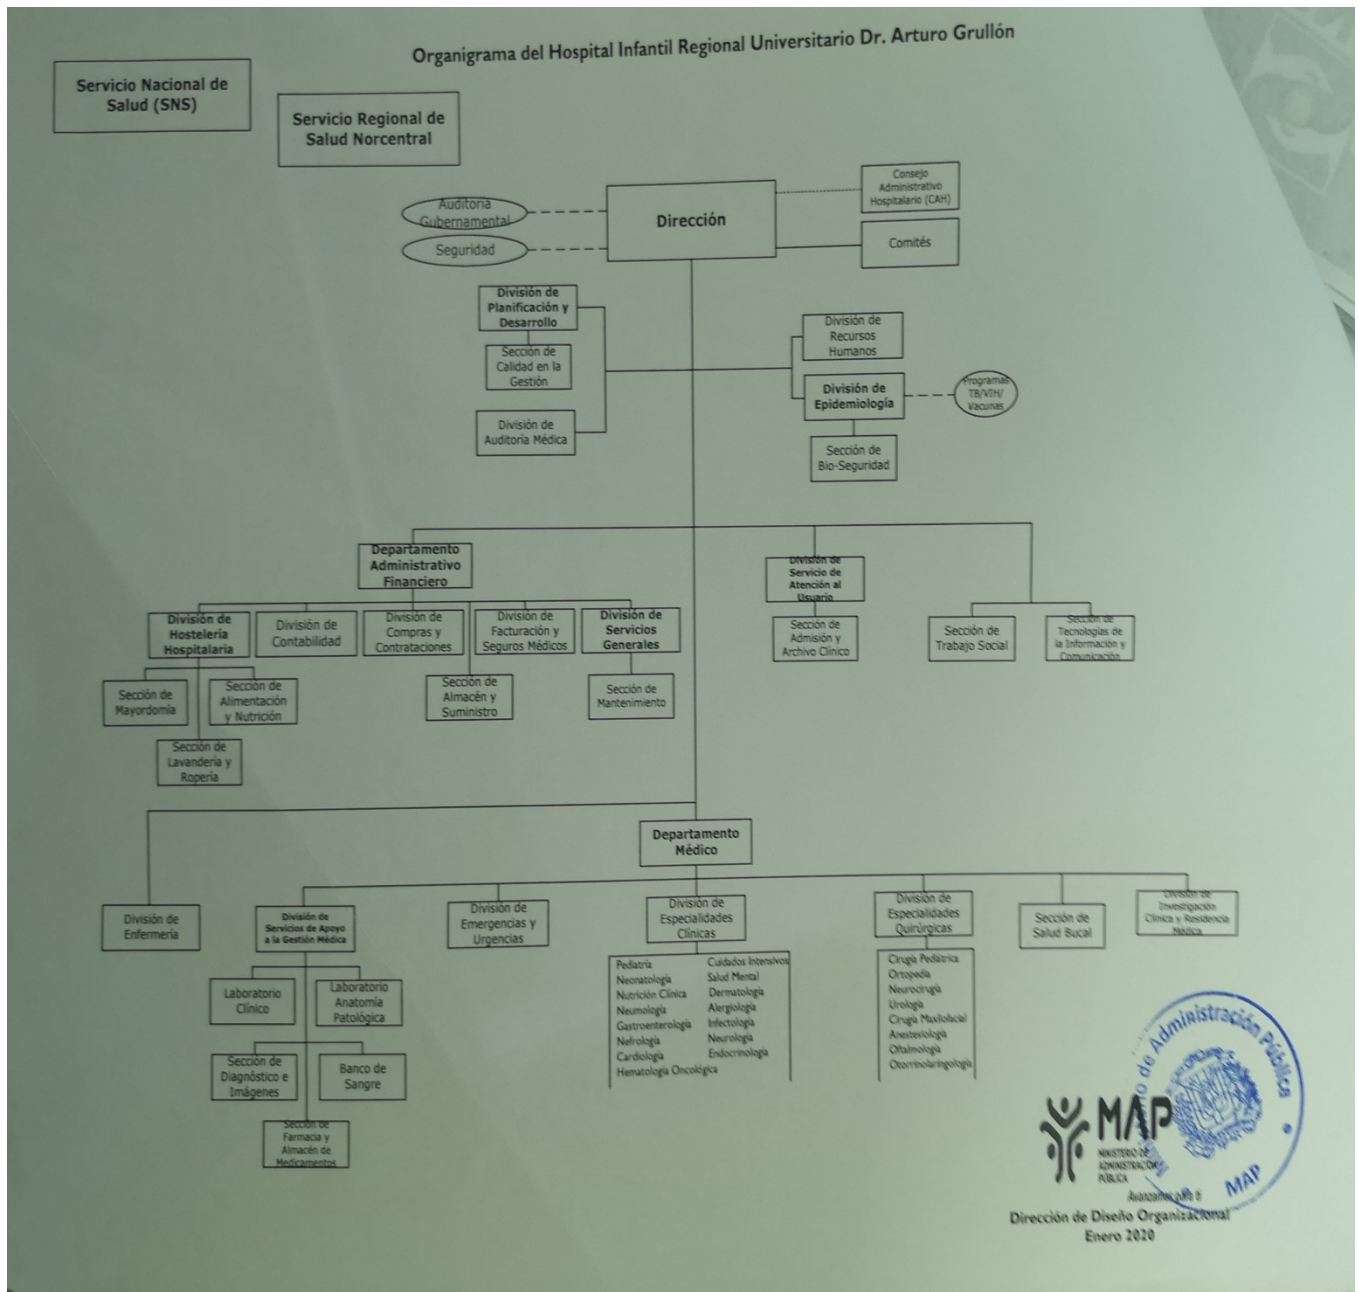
Organigrama del Hospital Infantil Regional Universitario Dr. Arturo Grullón

Servicio Nacional de Salud (SNS)

Servicio Regional de Salud Norcentral

Auditoría Gubernamental

Seguridad

Dirección

Consejo Administrativo Hospitalario (CAH)

Comités

División de Planificación y Desarrollo

Sección de Calidad en la Gestión

División de Auditoría Médica

División de Recursos Humanos

División de Epidemiología

Programas TB/VIH/ Vacunas

Sección de Bio-Seguridad

Departamento Administrativo Financiero

División de Hostelería Hospitalaria

División de Contabilidad

División de Compras y Contrataciones

División de Facturación y Seguros Médicos

División de Servicios Generales

Sección de Mayordomía

Sección de Alimentación y Nutrición

Sección de Lavandería y Ropería

Sección de Almacén y Suministro

Sección de Mantenimiento

División de Servicio de Atención al Usuario

Sección de Admisión y Archivo Clínico

Sección de Trabajo Social

Sección de Tecnologías de la Información y Comunicación

Departamento Médico

División de Enfermería

División de Servicios de Apoyo a la Gestión Médica

Laboratorio Clínico

Laboratorio Anatomía Patológica

Sección de Diagnóstico e Imágenes

Banco de Sangre

Sección de Farmacia y Almacén de Medicamentos

División de Emergencias y Urgencias

División de Especialidades Clínicas

Pediatría
Neonatología
Nutrición Clínica
Neumología
Gastroenterología
Nefrología
Cardiología
Hematología Oncológica

Cuidados Intensivos
Salud Mental
Dermatología
Alergiología
Infectología
Neurología
Endocrinología

División de Especialidades Quirúrgicas

Cirugía Pediátrica
Ortopedia
Neurocirugía
Urología
Cirugía Maxilofacial
Anestesiología
Oftalmología
Otorrinolaringología

Sección de Salud Bucal

División de Investigación Clínica y Residencia Médica

MAP
MINISTERIO DE ADMINISTRACIÓN PÚBLICA
Avanzamos para ti

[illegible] de Administración Pública
MAP

Dirección de Diseño Organizacional
Enero 2020